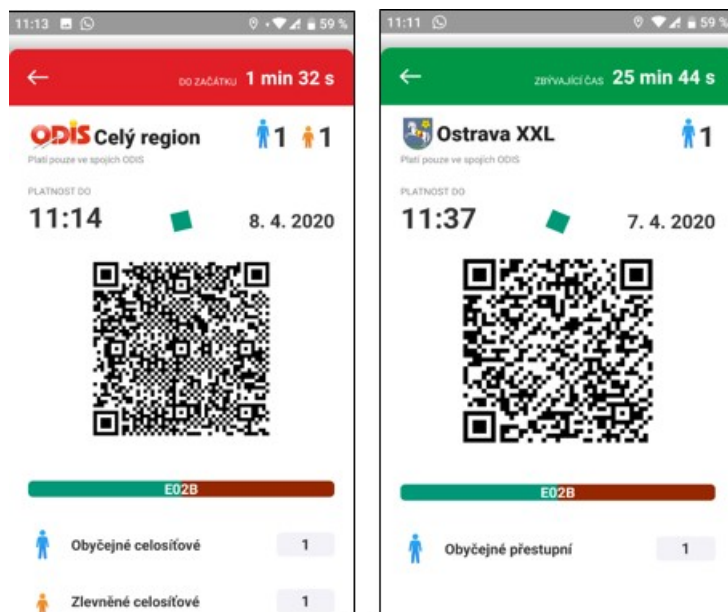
11:13
59 %
DO ZAČÁTKU 1 min 32 s
ODIS Celý region
1 1
Platí pouze ve spojích ODIS
PLATNOST DO
11:14
8. 4. 2020
E02B
Obyčejné celosíťové 1
Zlevněné celosíťové 1

11:11
59 %
ZBÝVAJÍCÍ ČAS 25 min 44 s
Ostrava XXL
1
Platí pouze ve spojích ODIS
PLATNOST DO
11:37
7. 4. 2020
E02B
Obyčejné přestupní 1